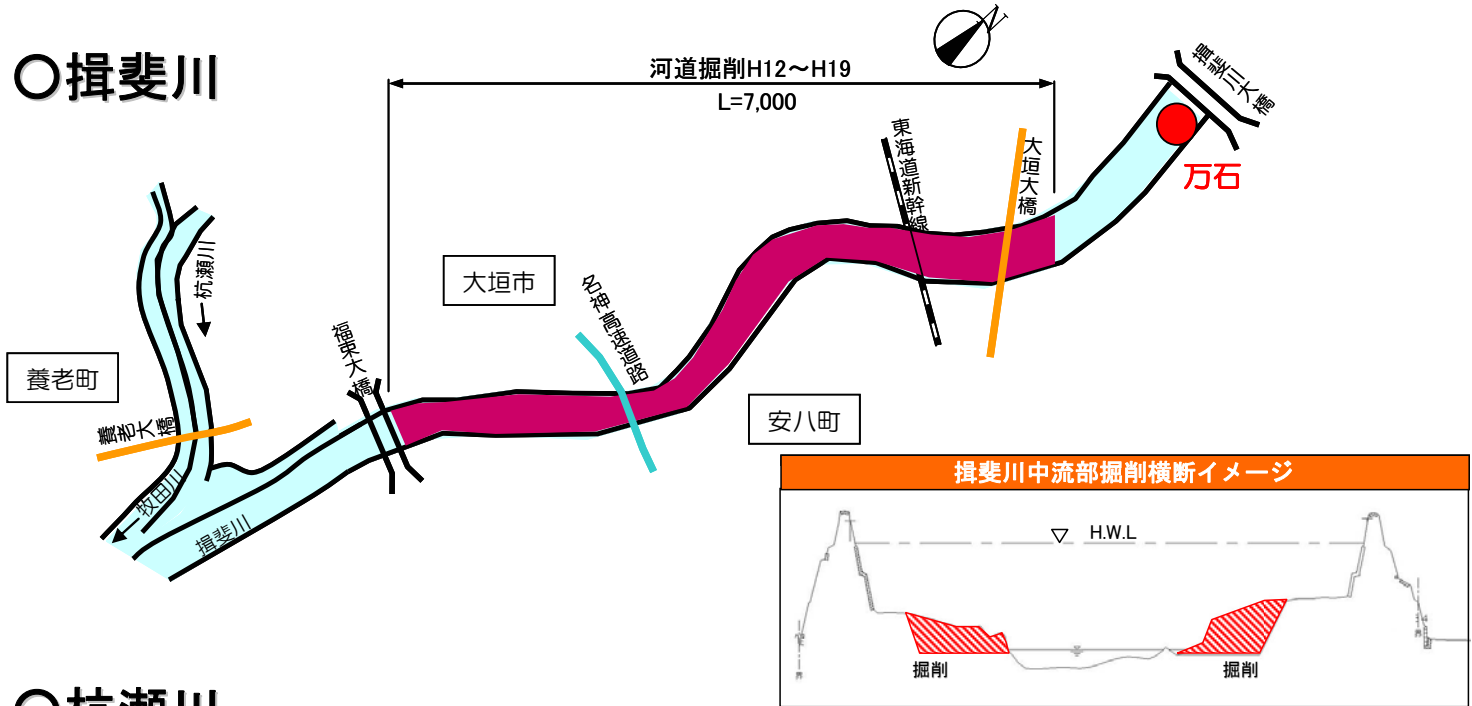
○揖斐川

河道掘削H12～H19
L=7,000

N

揖斐川大橋

万石

東海道新幹線

大垣大橋

大垣市

名神高速道路

福束大橋

杭瀬川

養老町

養老大橋

牧田川

揖斐川

安八町

揖斐川中流部掘削横断イメージ

H.W.L

掘削

掘削

○杭瀬川